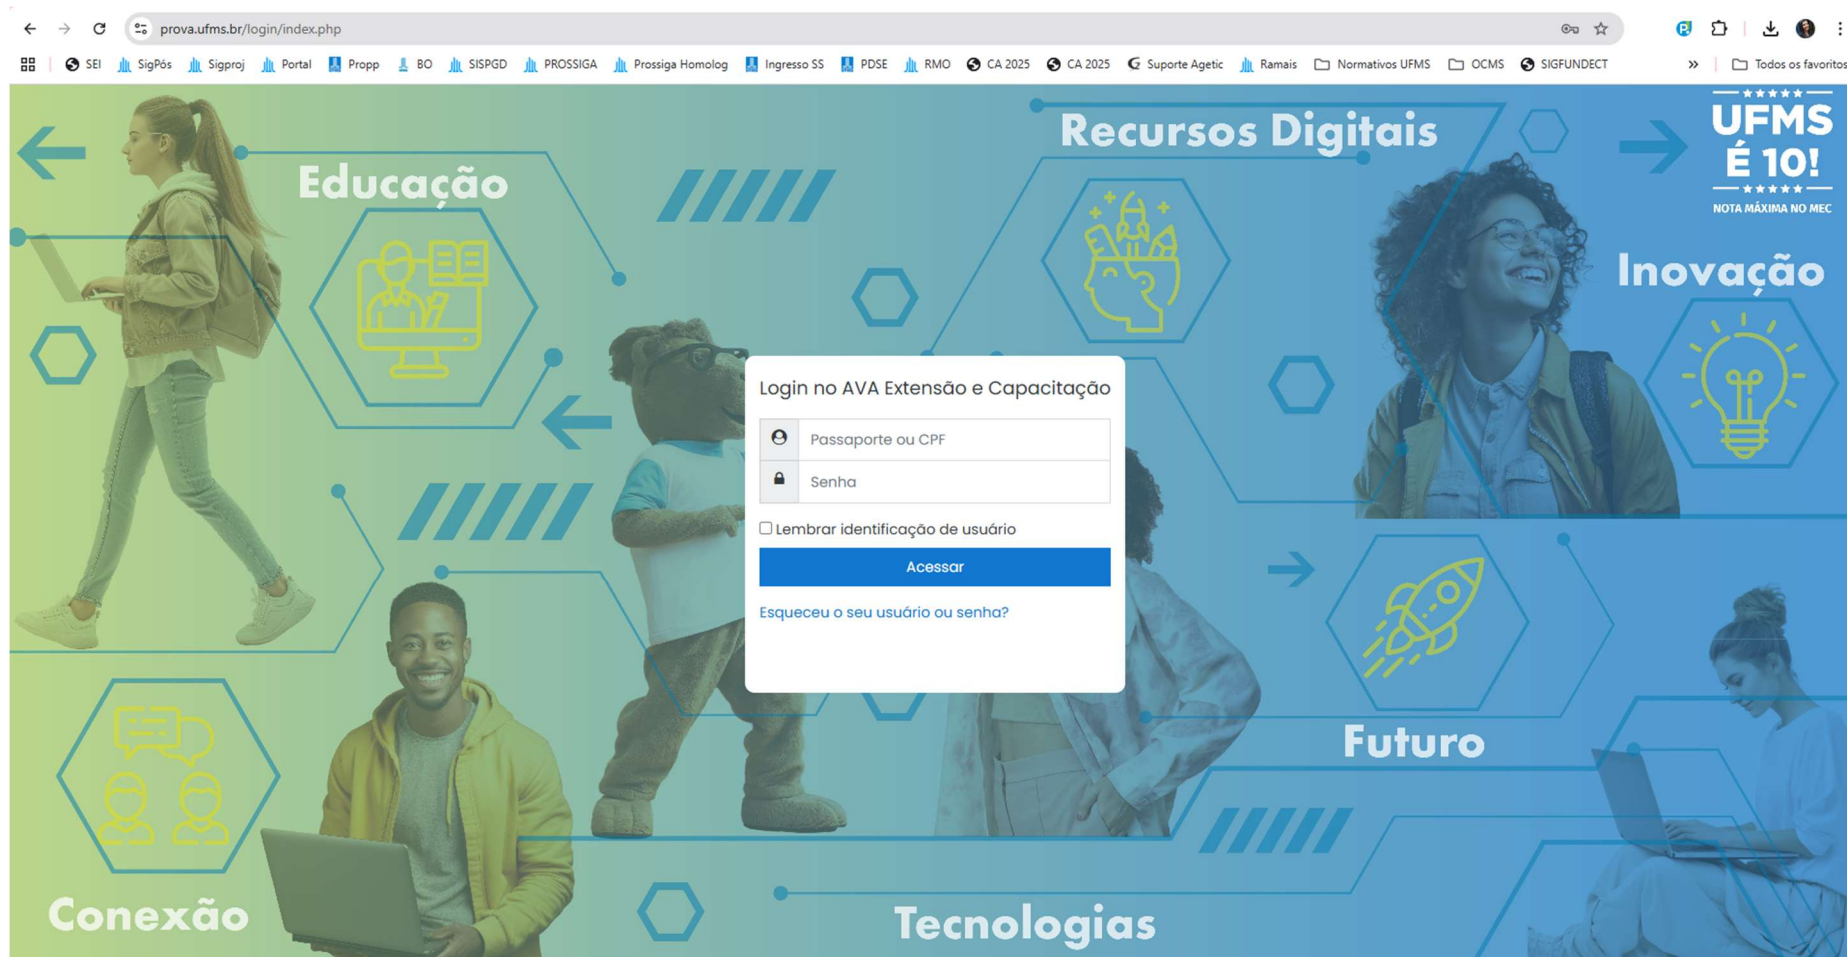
prova.ufms.br/login/index.php

SEI SigPós Sigproj Portal Propp BO SISPGD PROSSIGA Prossiga Homolog Ingresso SS PDSE RMO CA 2025 CA 2025 Suporte Agetic Ramais Normativos UFMS OCMS SIGFUNDECT » Todos os favoritos

Educação

Recursos Digitais

UFMS É 10! NOTA MÁXIMA NO MEC

Inovação

Login no AVA Extensão e Capacitação

Passaporte ou CPF

Senha

Lembrar identificação de usuário

Acessar

Esqueceu o seu usuário ou senha?

Futuro

Conexão

Tecnologias